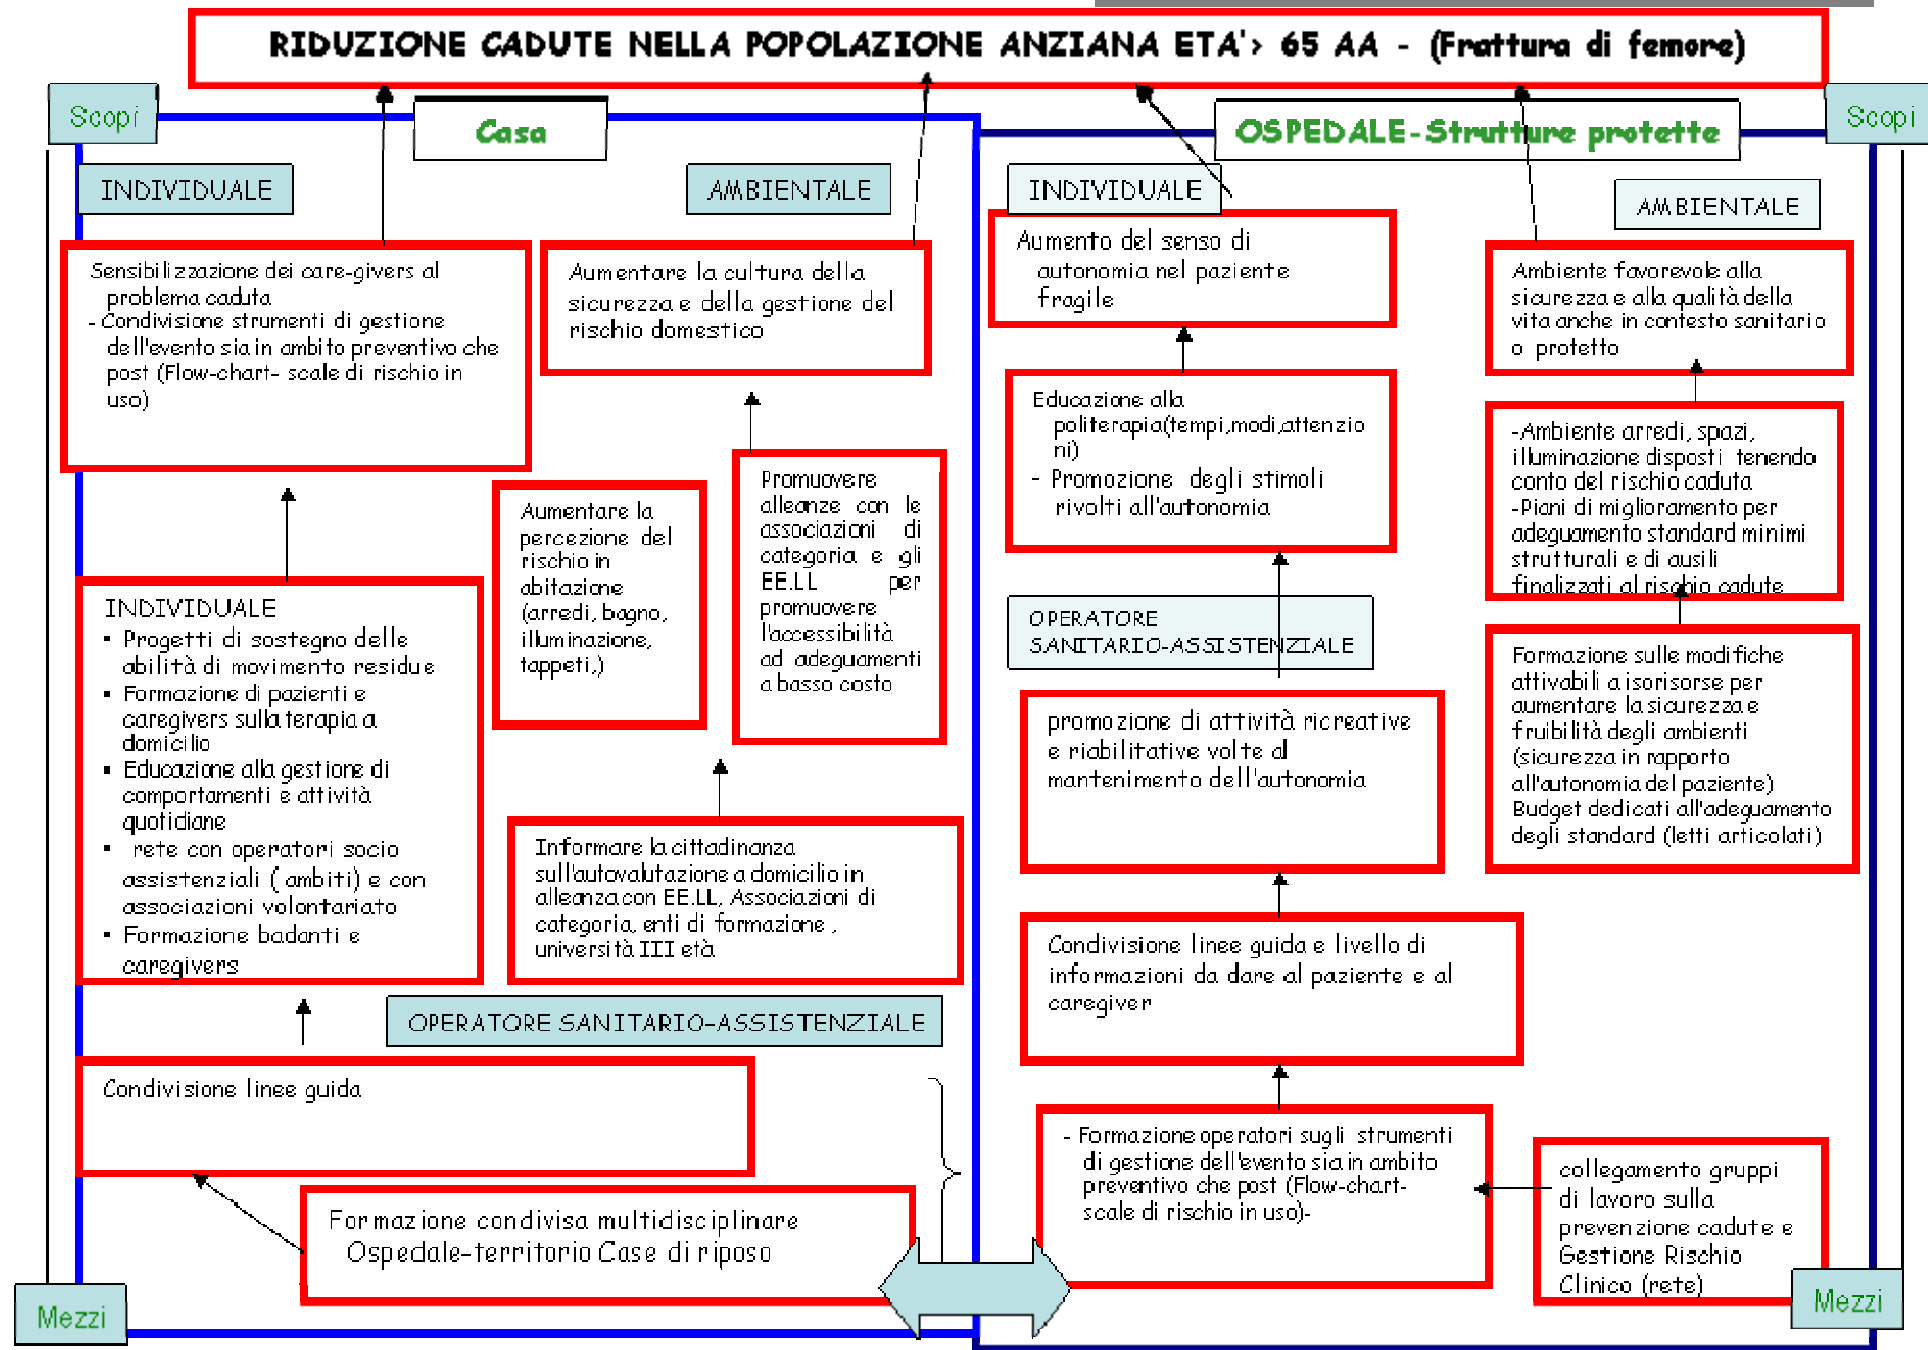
RIDUZIONE CADUTE NELLA POPOLAZIONE ANZIANA ETA'> 65 AA - (Frattura di femore)

Scopi

Casa

INDIVIDUALE

AMBIENTALE

Sensibilizzazione dei care-givers al problema caduta
- Condivisione strumenti di gestione dell'evento sia in ambito preventivo che post (Flow-chart- scale di rischio in uso)

Aumentare la cultura della sicurezza e della gestione del rischio domestico

Aumentare la percezione del rischio in abitazione (arredi, bagno, illuminazione, tappeti,)

Promuovere alleanze con le associazioni di categoria e gli EE.LL per promuovere l'accessibilità ad adeguamenti a basso costo

INDIVIDUALE
• Progetti di sostegno delle abilità di movimento residue
• Formazione di pazienti e caregivers sulla terapia a domicilio
• Educazione alla gestione di comportamenti e attività quotidiane
• rete con operatori socio assistenziali ( ambiti) e con associazioni volontariato
• Formazione badanti e caregivers

Informare la cittadinanza sull'autovalutazione a domicilio in alleanza con EE.LL, Associazioni di categoria, enti di formazione , università III età

OPERATORE SANITARIO-ASSISTENZIALE

Condivisione linee guida

Formazione condivisa multidisciplinare Ospedale-territorio Case di riposo

Mezzi

OSPEDALE-Strutture protette

Scopi

INDIVIDUALE

AMBIENTALE

Aumento del senso di autonomia nel paziente fragile

Ambiente favorevole alla sicurezza e alla qualità della vita anche in contesto sanitario o protetto

Educazione alla politerapia(tempi,modi,attenzioni)
- Promozione degli stimoli rivolti all'autonomia

-Ambiente arredi, spazi, illuminazione disposti tenendo conto del rischio caduta
-Piani di miglioramento per adeguamento standard minimi strutturali e di ausili finalizzati al rischio cadute

OPERATORE SANITARIO-ASSISTENZIALE

promozione di attività ricreative e riabilitative volte al mantenimento dell'autonomia

Formazione sulle modifiche attivabili a isorisorse per aumentare la sicurezza e fruibilità degli ambienti (sicurezza in rapporto all'autonomia del paziente)
Budget dedicati all'adeguamento degli standard (letti articolati)

Condivisione linee guida e livello di informazioni da dare al paziente e al caregiver

- Formazione operatori sugli strumenti di gestione dell'evento sia in ambito preventivo che post (Flow-chart- scale di rischio in uso)-

collegamento gruppi di lavoro sulla prevenzione cadute e Gestione Rischio Clinico (rete)

Mezzi